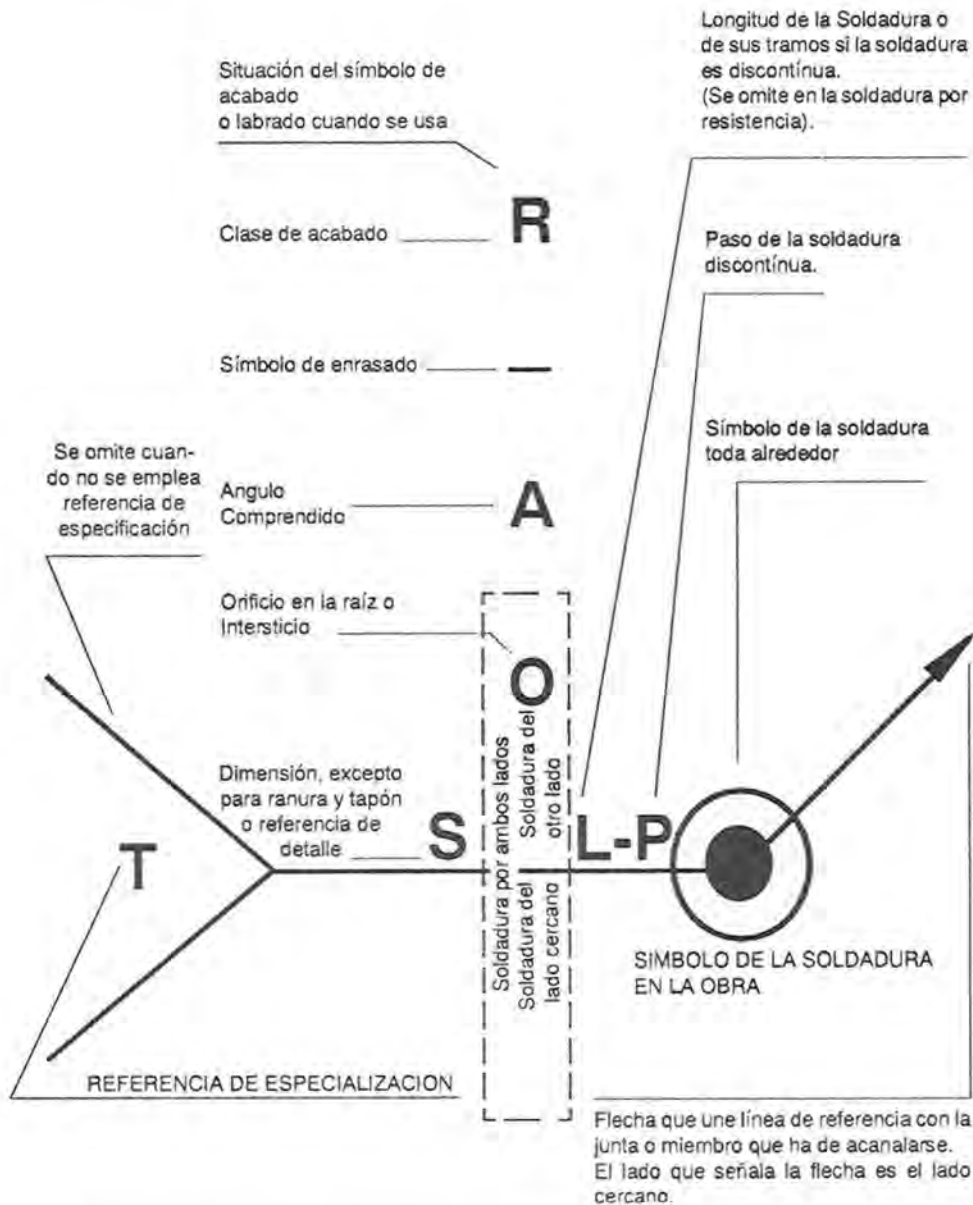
Longitud de la Soldadura o de sus tramos si la soldadura es discontínua. (Se omite en la soldadura por resistencia).

Situación del símbolo de acabado
o labrado cuando se usa

Clase de acabado

R

Paso de la soldadura discontínua.

Símbolo de enrasado

Símbolo de la soldadura toda alrededor

Se omite cuando no se emplea referencia de especificación

Angulo Comprendido

A

Orificio en la raíz o Intersticio

O

Dimensión, excepto para ranura y tapón o referencia de detalle

S

Soldadura por ambos lados

Soldadura del otro lado

Soldadura del lado cercano

L-P

T

SIMBOLO DE LA SOLDADURA EN LA OBRA

REFERENCIA DE ESPECIALIZACION

Flecha que une línea de referencia con la junta o miembro que ha de acanalarse. El lado que señala la flecha es el lado cercano.